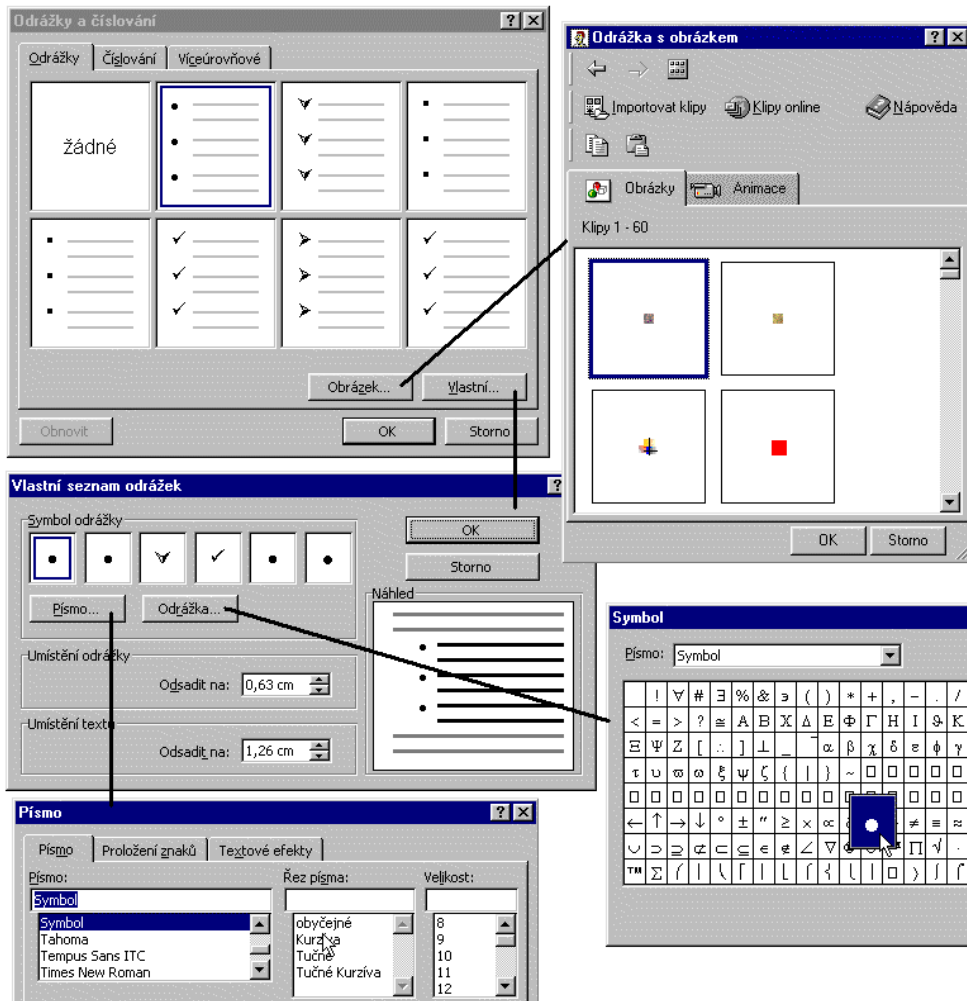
Odrážky a číslování

Odrážky | Číslování | Víceúrovňové

žádné

Obrázek... | Vlastní...

Obnovit | OK | Storno

Odrážka s obrázkem

Importovat klipy | Klipy online | Nápověda

Obrázky | Animace

Klipy 1 - 60

OK | Storno

Vlastní seznam odrážek

Symbol odrážky

OK

Storno

Písmo... | Odrážka...

Náhled

Umístění odrážky

Odsadit na: 0,63 cm

Umístění textu

Odsadit na: 1,26 cm

Symbol

Písmo: Symbol

| | ! | ∀ | # | ∃ | % | & | ∍ | ( | ) | ∗ | + | , | − | . | / |
|---|---|---|---|---|---|---|---|---|---|---|---|---|---|---|---|
| < | = | > | ? | ≅ | Α | Β | Χ | Δ | Ε | Φ | Γ | Η | Ι | ϑ | Κ |
| Ξ | Ψ | Ζ | [ | ∴ | ] | ⊥ | _ | ‾ | α | β | χ | δ | ε | φ | γ |
| τ | υ | ϖ | ω | ξ | ψ | ζ | { | \| | } | ∼ | | | | | |
| | | | | | | | | | | | | | | | |
| ← | ↑ | → | ↓ | ° | ± | ″ | ≥ | × | ∝ | | | ≠ | ≡ | ≈ | |
| ∪ | ⊃ | ⊇ | ⊄ | ⊂ | ⊆ | ∈ | ∉ | ∠ | ∇ | | | | ∏ | √ | · |
| ™ | ∑ | | | | | | | | | | | | | | |

Písmo

Písmo | Proložení znaků | Textové efekty

Písmo:
Symbol
Symbol
Tahoma
Tempus Sans ITC
Times New Roman

Řez písma:
obyčejné
Kurzíva
Tučné
Tučné Kurzíva

Velikost:
8
9
10
11
12